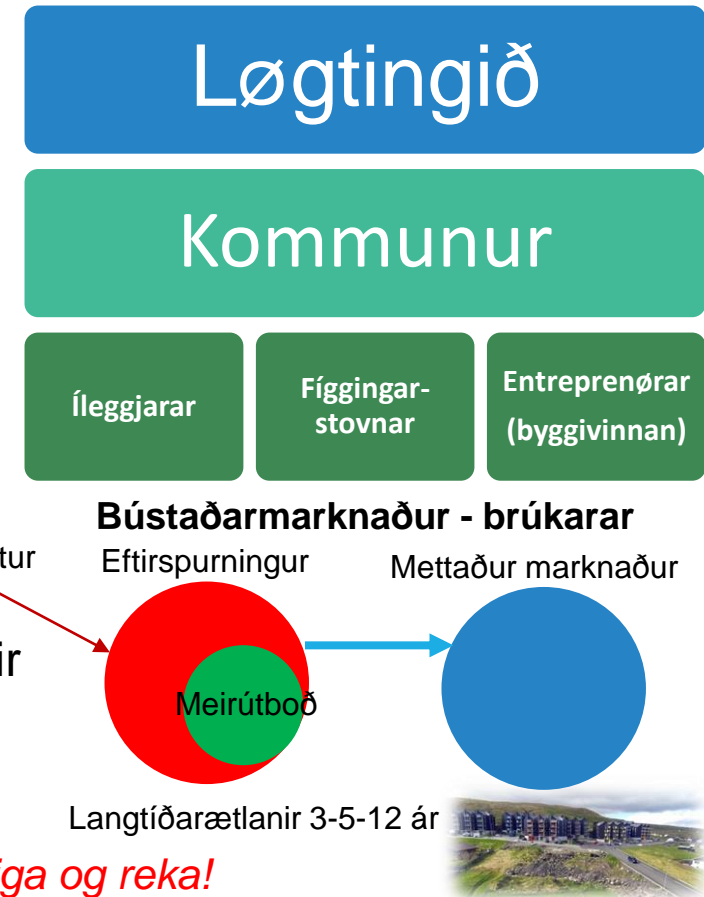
Løgtingið

Kommunur

Íleggjarar

Fíggingarstovnar

Entreprenørar (byggivinnan)

Bústaðarmarknaður - brúkarar

tur

Eftirspurningur

Mettaður marknaður

ir

Meirútboð

Langtíðarætlanir 3-5-12 ár

íga og reka!